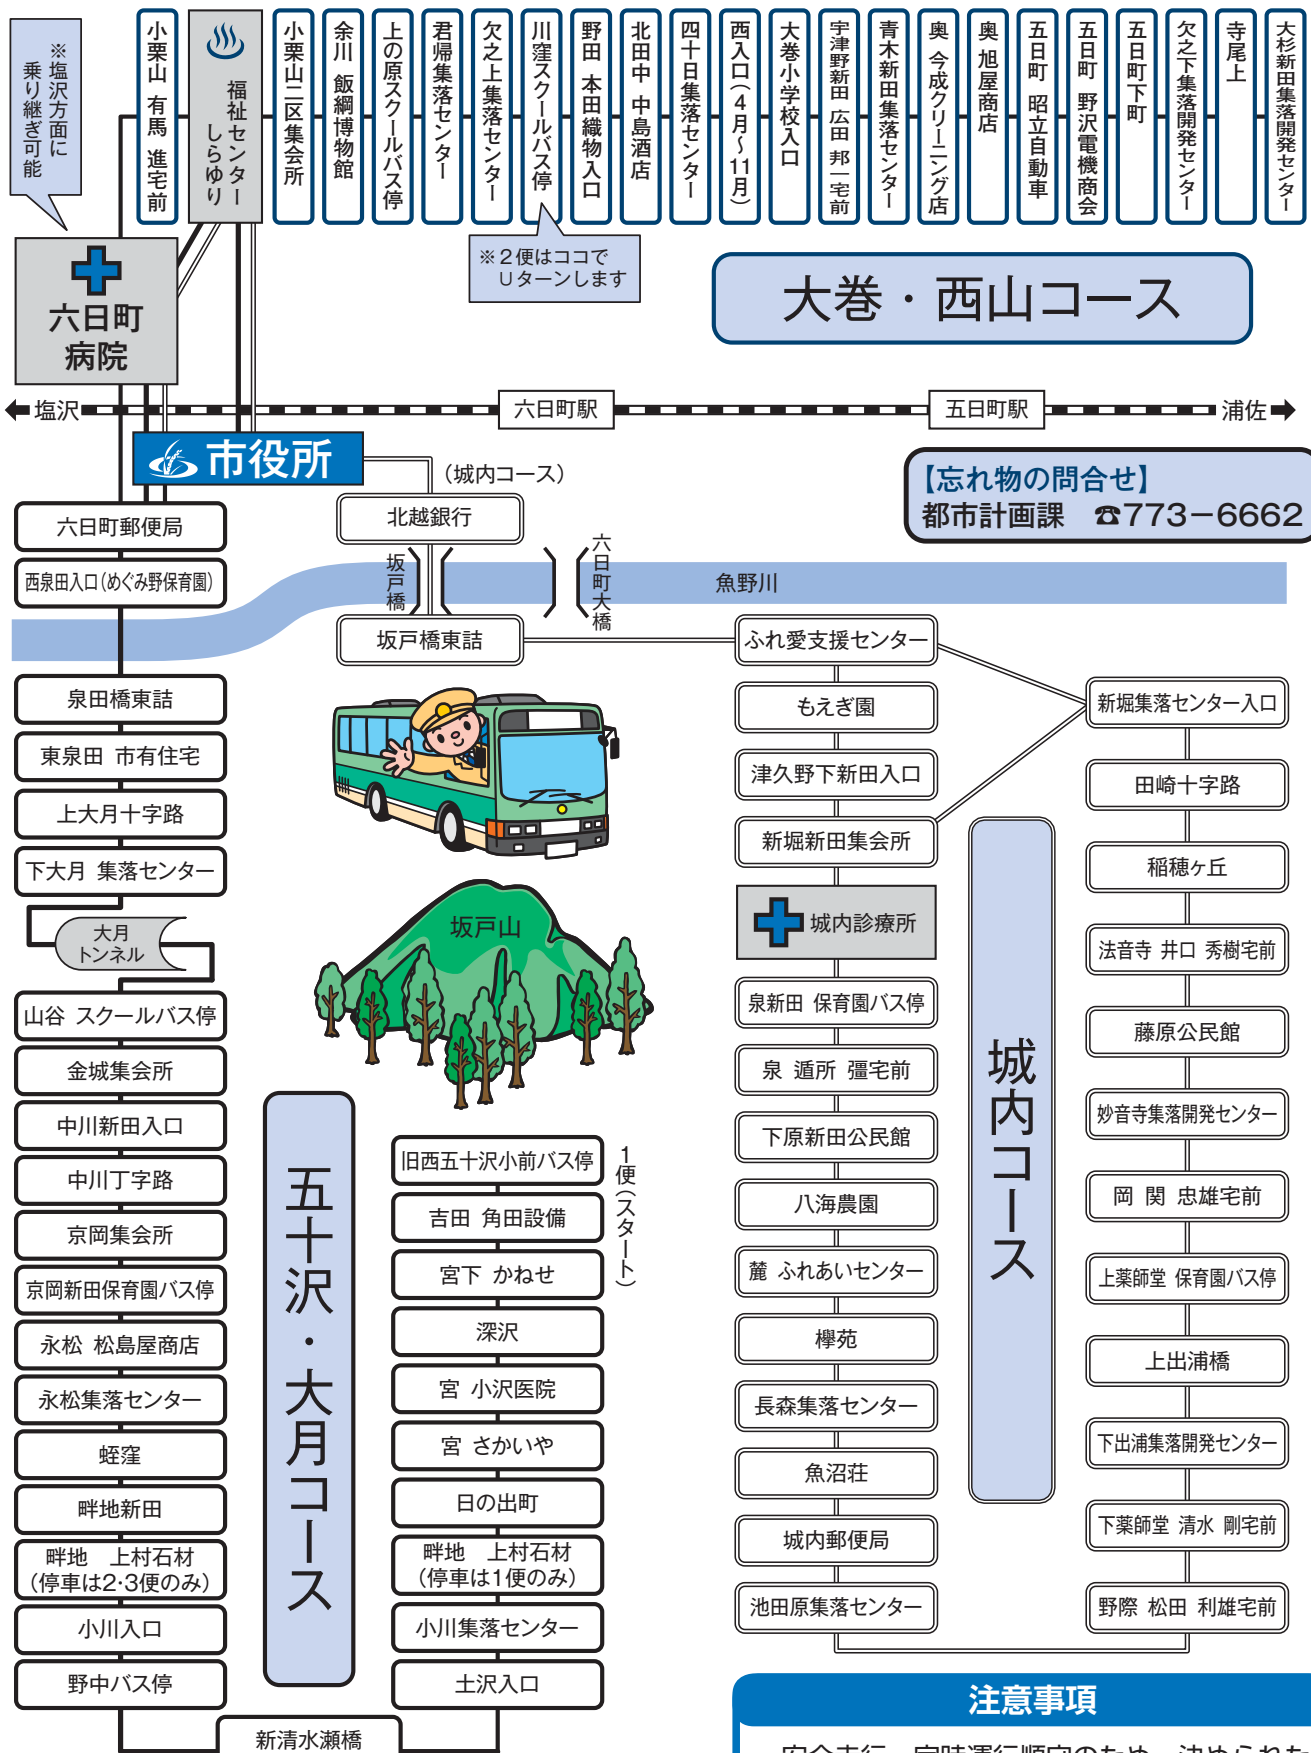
※塩沢方面に乗り継ぎ可能

小栗山 有馬 進宅前

福祉センター しらゆり

小栗山二区集会所

余川 飯綱博物館

上の原スクールバス停

君帰集落センター

欠之上集落センター

川窪スクールバス停

野田 本田織物入口

北田中 中島酒店

四十日集落センター

西入口(4月~11月)

大巻小学校入口

宇津野新田 広田 邦一宅前

青木新田集落センター

奥 今成クリーニング店

奥 旭屋商店

五日町 昭立自動車

五日町 野沢電機商会

五日町下町

欠之下集落開発センター

寺尾上

大杉新田集落開発センター

※2便はココでUターンします

大巻・西山コース

六日町病院

塩沢

六日町駅

五日町駅

浦佐

市役所

(城内コース)

【忘れ物の問合せ】
都市計画課 ☎773−6662

六日町郵便局

西泉田入口(めぐみ野保育園)

北越銀行

坂戸橋

六日町大橋

魚野川

坂戸橋東詰

ふれ愛支援センター

もえぎ園

新堀集落センター入口

津久野下新田入口

田崎十字路

新堀新田集会所

稲穂ヶ丘

城内診療所

法音寺 井口 秀樹宅前

泉新田 保育園バス停

藤原公民館

泉 迺所 彊宅前

妙音寺集落開発センター

下原新田公民館

岡 関 忠雄宅前

八海農園

上薬師堂 保育園バス停

麓 ふれあいセンター

上出浦橋

欅苑

下出浦集落開発センター

長森集落センター

魚沼荘

下薬師堂 清水 剛宅前

城内郵便局

池田原集落センター

野際 松田 利雄宅前

城内コース

泉田橋東詰

東泉田 市有住宅

上大月十字路

下大月 集落センター

大月トンネル

坂戸山

山谷 スクールバス停

金城集会所

中川新田入口

中川丁字路

京岡集会所

京岡新田保育園バス停

永松 松島屋商店

永松集落センター

蛭窪

畔地新田

畔地 上村石材
(停車は2·3便のみ)

小川入口

野中バス停

五十沢・大月コース

旧西五十沢小前バス停

1便(スタート)

吉田 角田設備

宮下 かねせ

深沢

宮 小沢医院

宮 さかいや

日の出町

畔地 上村石材
(停車は1便のみ)

小川集落センター

土沢入口

新清水瀬橋

注意事項

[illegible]